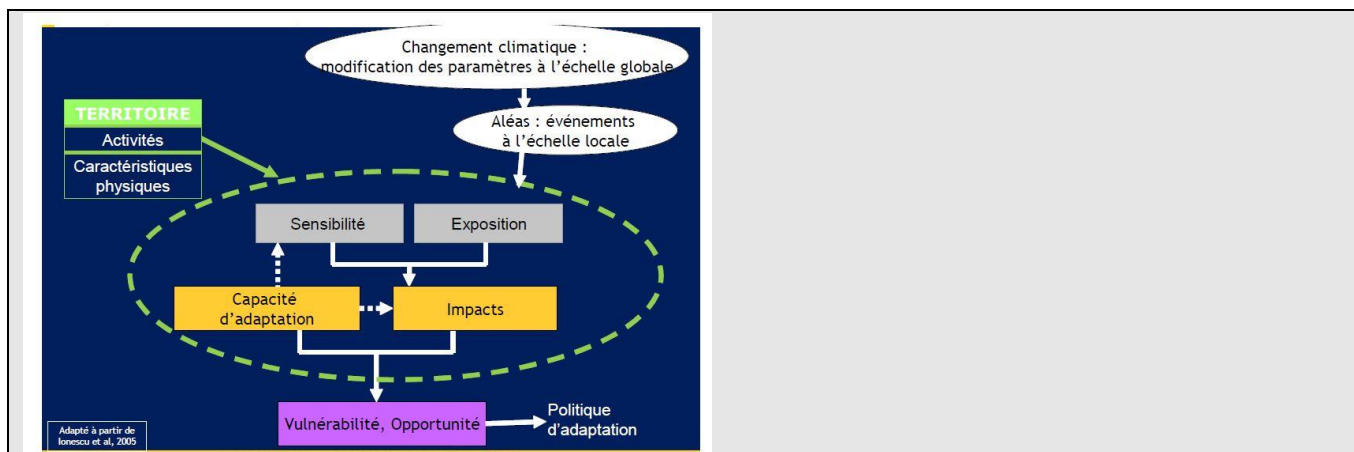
Changement climatique : modification des paramètres à l'échelle globale

TERRITOIRE

Activités

Caractéristiques physiques

Aléas : événements à l'échelle locale

Sensibilité

Exposition

Capacité d'adaptation

Impacts

Vulnérabilité, Opportunité

Politique d'adaptation

Adapté à partir de Ionescu et al, 2005